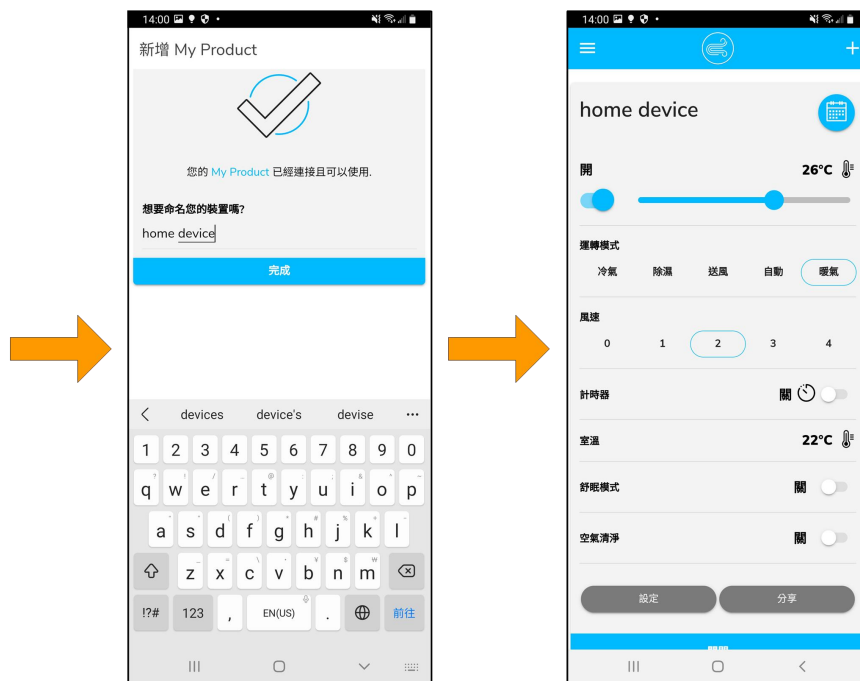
14:00

新增 My Product

您的 My Product 已經連接且可以使用.

想要命名您的裝置嗎?

home device

完成

devices device's devise ···

1 2 3 4 5 6 7 8 9 0

q w e r t y u i o p

a s d f g h j k l

z x c v b n m

!?# 123 , EN(US) . 前往

14:00

home device

開 26°C

運轉模式

冷氣 除濕 送風 自動 暖氣

風速

0 1 2 3 4

計時器 關

室溫 22°C

舒眠模式 關

空氣清淨 關

設定 分享